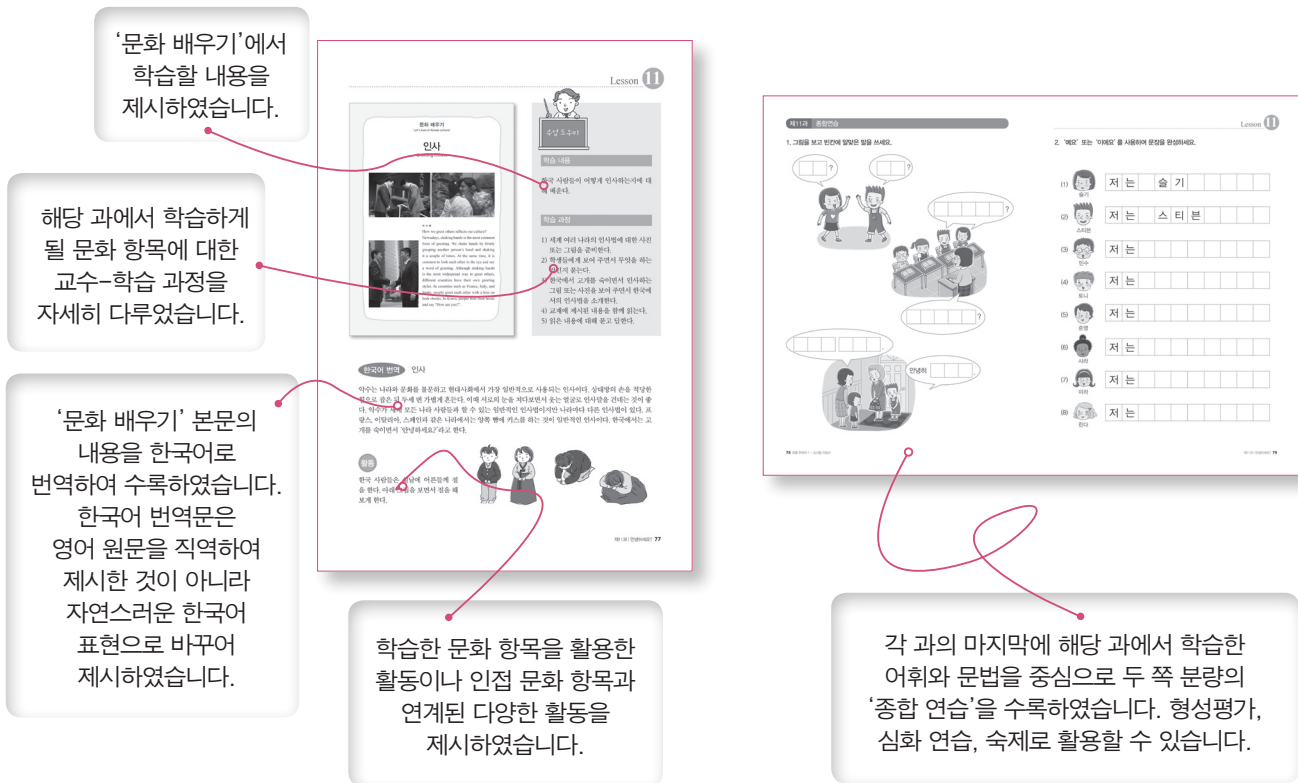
'문화 배우기'에서 학습할 내용을 제시하였습니다.

해당 과에서 학습하게 될 문화 항목에 대한 교수–학습 과정을 자세히 다루었습니다.

'문화 배우기' 본문의 내용을 한국어로 번역하여 수록하였습니다. 한국어 번역문은 영어 원문을 직역하여 제시한 것이 아니라 자연스러운 한국어 표현으로 바꾸어 제시하였습니다.

Lesson 11

문화 배우기

인사

수업 도우미

학습 내용

한국 사람들이 어떻게 인사하는지에 대해 배운다.

학습 과정

1) 세계 여러 나라의 인사법에 대한 사진 또는 그림을 준비한다.
2) 학생들에게 보여 주면서 무엇을 하는 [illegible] 묻는다.
3) 한국에서 고개를 숙이면서 인사하는 그림 또는 사진을 보여 주면서 한국에서의 인사법을 소개한다.
4) 교재에 제시된 내용을 함께 읽는다.
5) 읽은 내용에 대해 묻고 답한다.

한국어 번역 인사

악수는 나라와 문화를 불문하고 현대사회에서 가장 일반적으로 사용되는 인사이다. 상대방의 손을 적당한 힘으로 잡은 뒤 두세 번 가볍게 흔든다. 이때 서로의 눈을 쳐다보면서 웃는 얼굴로 인사말을 건네는 것이 좋다. 악수가 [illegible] 모든 나라 사람들과 할 수 있는 일반적인 인사법이지만 나라마다 다른 인사법이 있다. 프랑스, 이탈리아, 스페인과 같은 나라에서는 양쪽 뺨에 키스를 하는 것이 일반적인 인사이다. 한국에서는 고개를 숙이면서 '안녕하세요?'라고 한다.

활동

한국 사람들은 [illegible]에 어른들께 절을 한다. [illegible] 보면서 절을 해 보게 한다.

제11과 | 안녕하세요? 77

학습한 문화 항목을 활용한 활동이나 인접 문화 항목과 연계된 다양한 활동을 제시하였습니다.

제11과 종합연습

1. 그림을 보고 빈칸에 알맞은 말을 쓰세요.

안녕히

2. '예요' 또는 '이에요'를 사용하여 문장을 완성하세요.

(1) 저 는 슬 기
(2) 저 는 스 티 븐
(3) 저 는
(4) 저 는
(5) 저 는
(6) 저 는
(7) 저 는
(8) 저 는

Lesson 11

각 과의 마지막에 해당 과에서 학습한 어휘와 문법을 중심으로 두 쪽 분량의 '종합 연습'을 수록하였습니다. 형성평가, 심화 연습, 숙제로 활용할 수 있습니다.